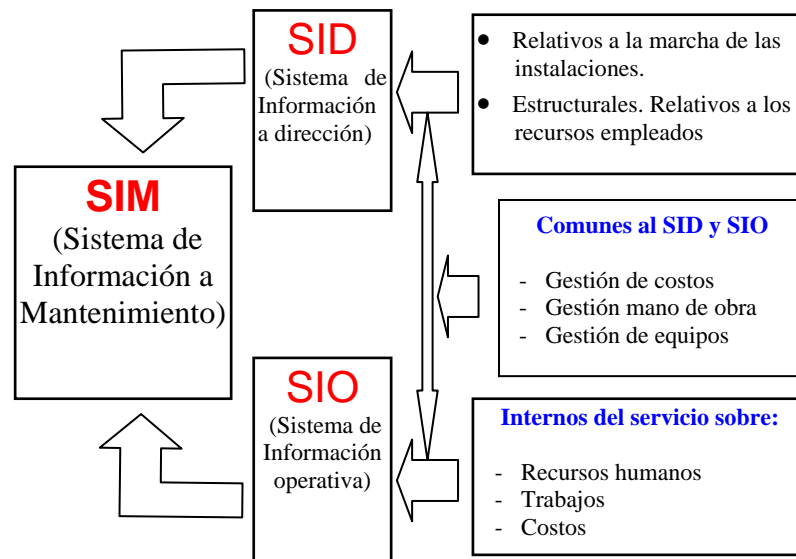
SID
(Sistema de Información a dirección)

- Relativos a la marcha de las instalaciones.
- Estructurales. Relativos a los recursos empleados

SIM
(Sistema de Información a Mantenimiento)

Comunes al SID y SIO

- Gestión de costos
- Gestión mano de obra
- Gestión de equipos

SIO
(Sistema de Información operativa)

Internos del servicio sobre:

- Recursos humanos
- Trabajos
- Costos